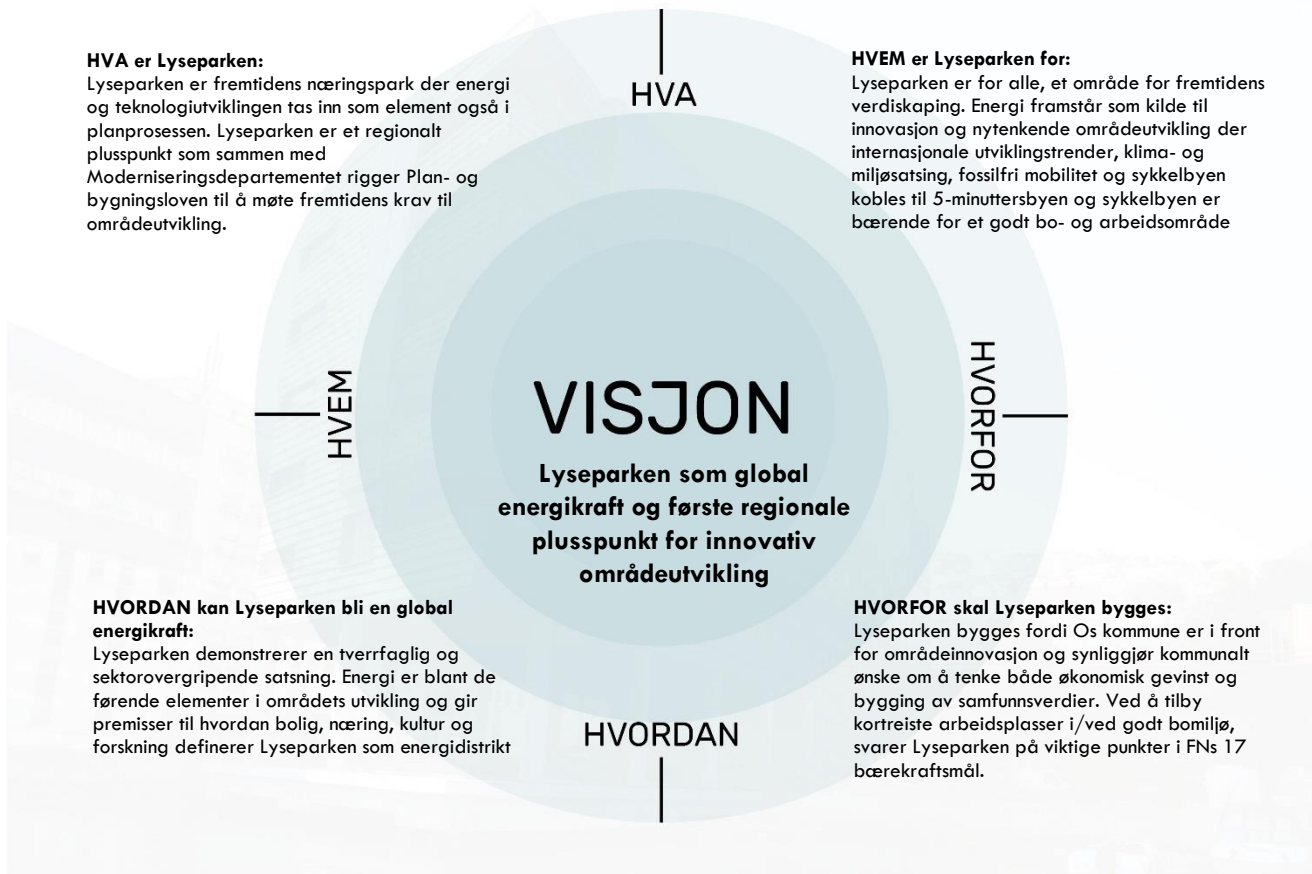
HVA er Lyseparken:
Lyseparken er fremtidens næringspark der energi og teknologiutviklingen tas inn som element også i planprosessen. Lyseparken er et regionalt plusspunkt som sammen med Moderniseringsdepartementet rigger Plan- og bygningsloven til å møte fremtidens krav til områdeutvikling.

HVA

HVEM er Lyseparken for:
Lyseparken er for alle, et område for fremtidens verdiskaping. Energi framstår som kilde til innovasjon og nytenkende områdeutvikling der internasjonale utviklingstrender, klima- og miljøsatsing, fossilfri mobilitet og sykkelbyen kobles til 5-minuttersbyen og sykkelbyen er bærende for et godt bo- og arbeidsområde

HVEM

VISJON

Lyseparken som global energikraft og første regionale plusspunkt for innovativ områdeutvikling

HVORFOR

HVORDAN kan Lyseparken bli en global energikraft:
Lyseparken demonstrerer en tverrfaglig og sektorovergripende satsning. Energi er blant de førende elementer i områdets utvikling og gir premisser til hvordan bolig, næring, kultur og forskning definerer Lyseparken som energidistrikt

HVORDAN

HVORFOR skal Lyseparken bygges:
Lyseparken bygges fordi Os kommune er i front for områdeinnovasjon og synliggjør kommunalt ønske om å tenke både økonomisk gevinst og bygging av samfunnsverdier. Ved å tilby kortreiste arbeidsplasser i/ved godt bomiljø, svarer Lyseparken på viktige punkter i FNs 17 bærekraftsmål.